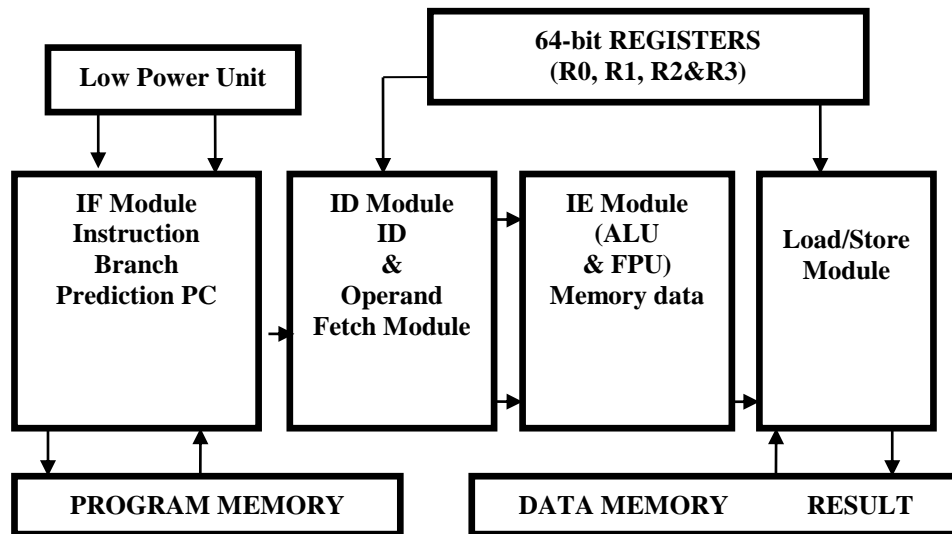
64-bit REGISTERS
(R0, R1, R2&R3)

Low Power Unit

IF Module
Instruction
Branch
Prediction PC

ID Module
ID
&
Operand
Fetch Module

IE Module
(ALU
& FPU)
Memory data

Load/Store
Module

PROGRAM MEMORY

DATA MEMORY

RESULT